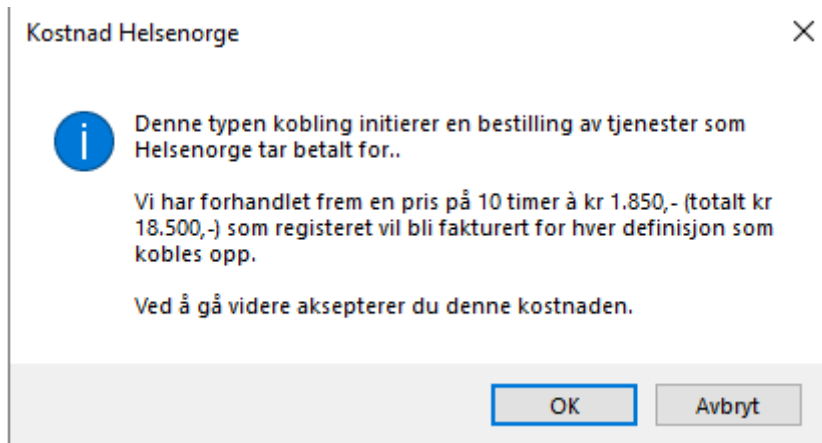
Kostnad Helsenorge

×

Denne typen kobling initierer en bestilling av tjenester som Helsenorge tar betalt for..

Vi har forhandlet frem en pris på 10 timer à kr 1.850,- (totalt kr 18.500,-) som registeret vil bli fakturert for hver definisjon som kobles opp.

Ved å gå videre aksepterer du denne kostnaden.

OK

Avbryt